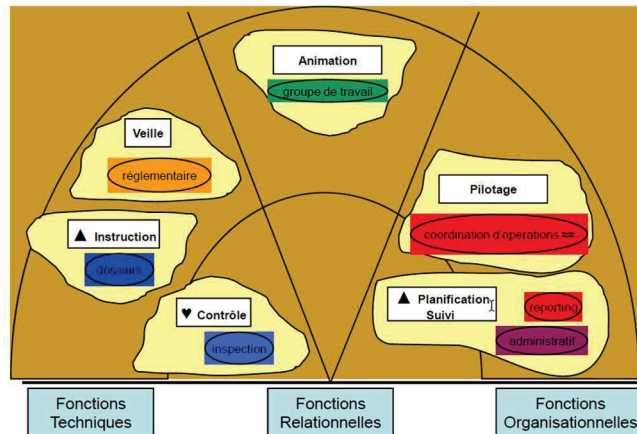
Animation

groupe de travail

Veille

réglementaire

▲ Instruction

dossiers

♥ Contrôle

inspection

Pilotage

coordination d'opérations ≈≈

▲ Planification Suivi

reporting

administratif

Fonctions Techniques

Fonctions Relationnelles

Fonctions Organisationnelles